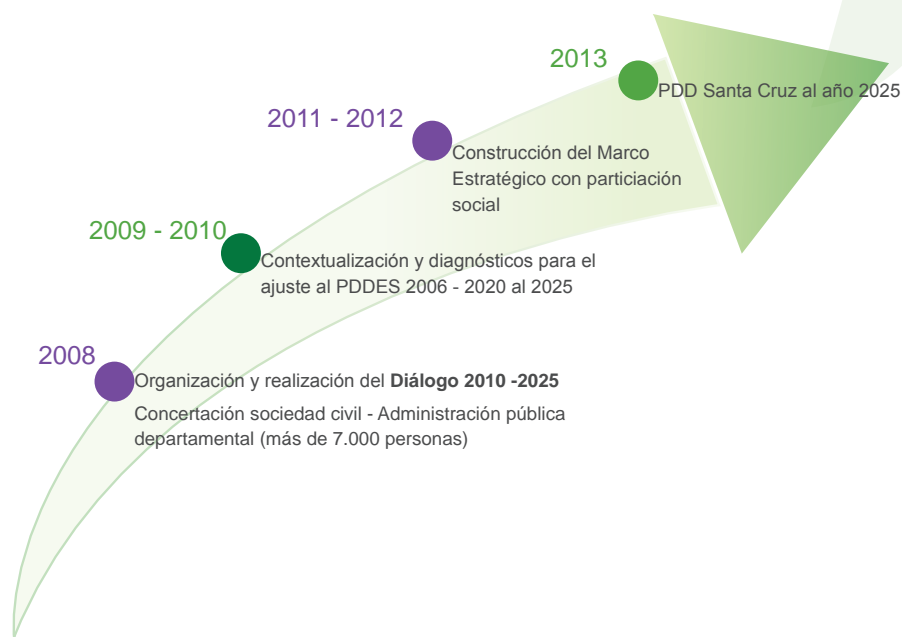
2013

PDD Santa Cruz al año 2025

2011 - 2012

Construcción del Marco Estratégico con particiación social

2009 - 2010

Contextualización y diagnósticos para el ajuste al PDDES 2006 - 2020 al 2025

2008

Organización y realización del **Diálogo 2010 -2025**

Concertación sociedad civil - Administración pública departamental (más de 7.000 personas)